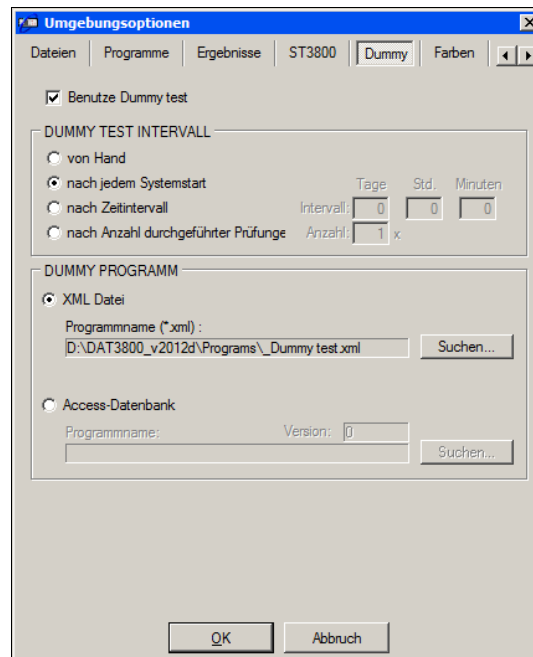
Umgebungsoptionen

Dateien | Programme | Ergebnisse | ST3800 | Dummy | Farben

Benutze Dummy test

DUMMY TEST INTERVALL

von Hand

nach jedem Systemstart

nach Zeitintervall

nach Anzahl durchgeführter Prüfunge

Tage Std. Minuten

Intervall: 0 0 0

Anzahl: 1 x

DUMMY PROGRAMM

XML Datei

Programmname (*.xml) :

D:\DAT3800_v2012d\Programs\_Dummy test.xml

Suchen...

Access-Datenbank

Programmname:

Version: 0

Suchen...

OK

Abbruch